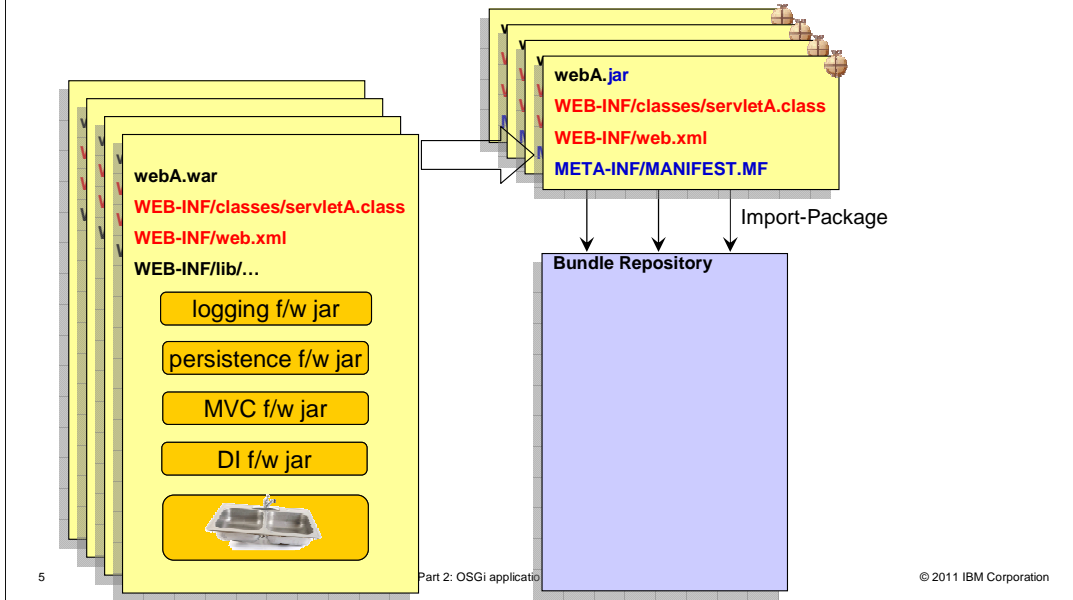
webA.jar
WEB-INF/classes/servletA.class
WEB-INF/web.xml
META-INF/MANIFEST.MF

Import-Package

Bundle Repository

webA.war
WEB-INF/classes/servletA.class
WEB-INF/web.xml
WEB-INF/lib/…

logging f/w jar
persistence f/w jar
MVC f/w jar
DI f/w jar

5

Part 2: OSGi applicatio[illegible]

© 2011 IBM Corporation